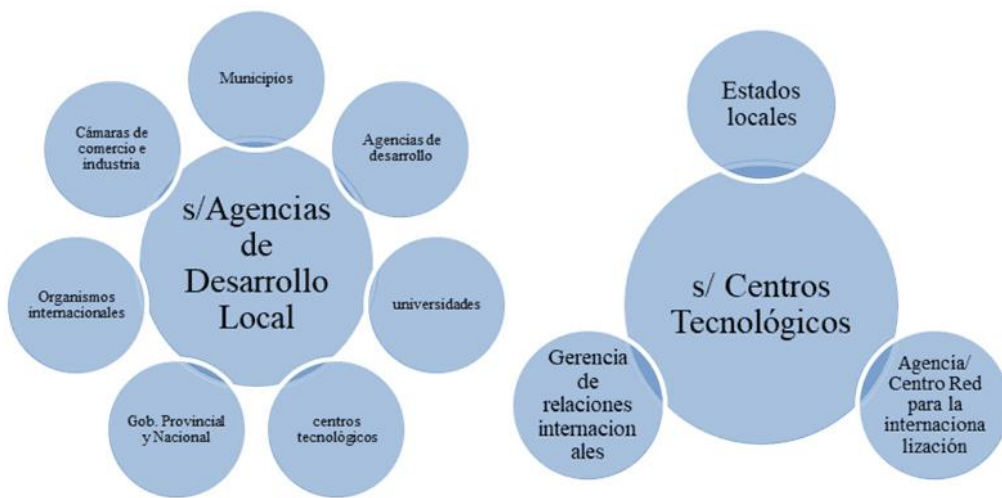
Municipios

Cámaras de comercio e industria

Agencias de desarrollo

s/Agencias de Desarrollo Local

Organismos internacionales

universidades

Gob. Provincial y Nacional

centros tecnológicos

Estados locales

s/ Centros Tecnológicos

Gerencia de relaciones internacion ales

Agencia/ Centro Red para la internaciona lización